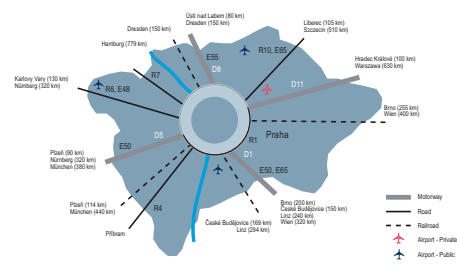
Dresden (150 km)

Ústí nad Labem (80 km)
Dresden (150 km)

Liberec (105 km)
Szczecin (510 km)

Hamburg (779 km)

R10, E65

E55

D8

Hradec Králové (100 km)
Warszawa (630 km)

R7

D11

Karlovy Vary (130 km)
Nürnberg (320 km)

R6, E48

Brno (255 km)
Wien (400 km)

D5

R1

Praha

E50

D1

Plzeň (90 km)
Nürnberg (320 km)
München (380 km)

E50, E65

Plzeň (114 km)
München (440 km)

Brno (200 km)
České Budějovice (150 km)
Linz (240 km)
Wien (320 km)

R4

České Budějovice (169 km)
Linz (294 km)

Příbram

Motorway

Road

Railroad

Airport - Private

Airport - Public